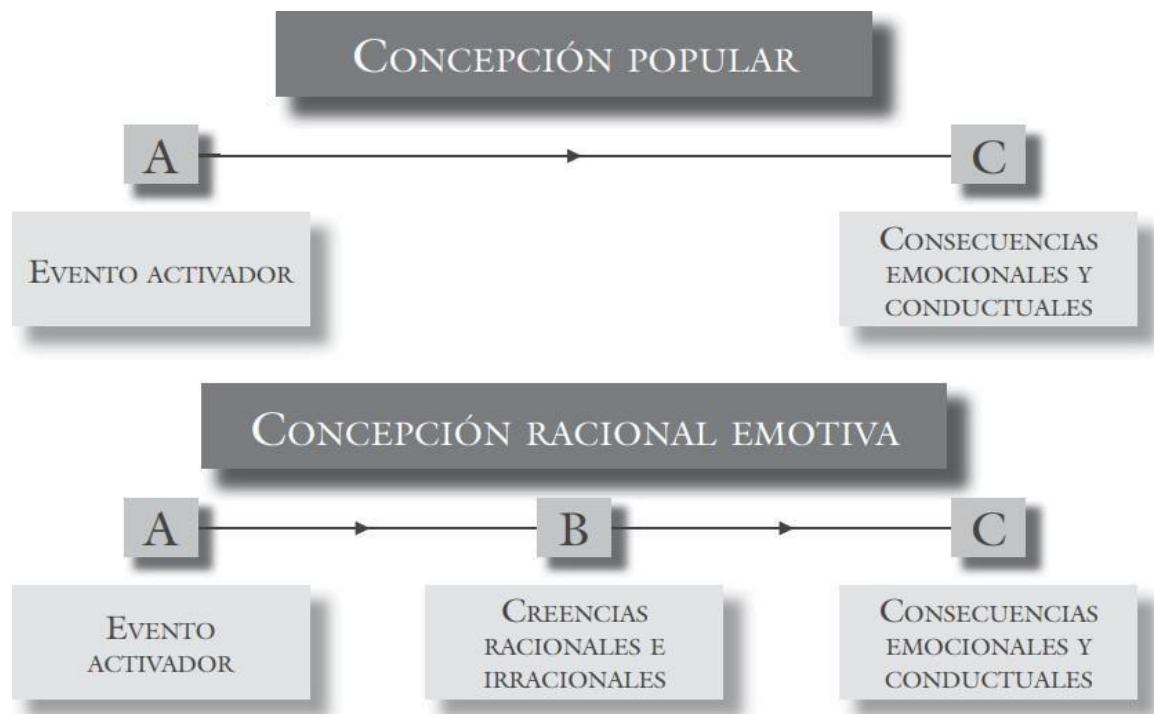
Concepción popular

A

C

Evento activador

Consecuencias emocionales y conductuales

Concepción racional emotiva

A

B

C

Evento activador

Creencias racionales e irracionales

Consecuencias emocionales y conductuales